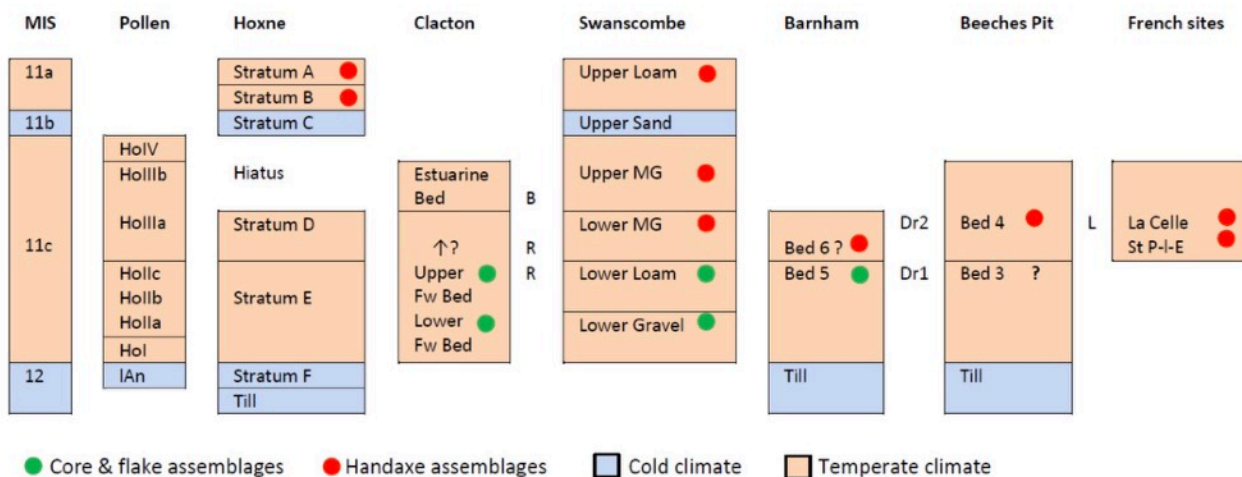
| MIS | Pollen | Hoxne | Clacton | | Swanscombe | Barnham | | Beeches Pit | | French sites |
|---|---|---|---|---|---|---|---|---|---|---|
| 11a | | Stratum A | | | Upper Loam | | | | | |
| | | Stratum B | | | | | | | | |
| 11b | | Stratum C | | | Upper Sand | | | | | |
| 11c | HoIV | | | | | | | | | |
| | HoIIIb | Hiatus | Estuarine Bed | B | Upper MG | | | | | |
| | HoIIIa | Stratum D | ↑? | R | Lower MG | Bed 6 ? | Dr2 | Bed 4 | L | La Celle |
| | | | | | | | | | | St P-l-E |
| | HoIIc | Stratum E | Upper Fw Bed | R | Lower Loam | Bed 5 | Dr1 | Bed 3 ? | | |
| | HoIIb | | | | | | | | | |
| | HoIIa | | Lower Fw Bed | | Lower Gravel | | | | | |
| | HoI | | | | | | | | | |
| 12 | IAn | Stratum F | | | | Till | | Till | | |
| | | Till | | | | | | | | |

Core & flake assemblages   Handaxe assemblages   Cold climate   Temperate climate